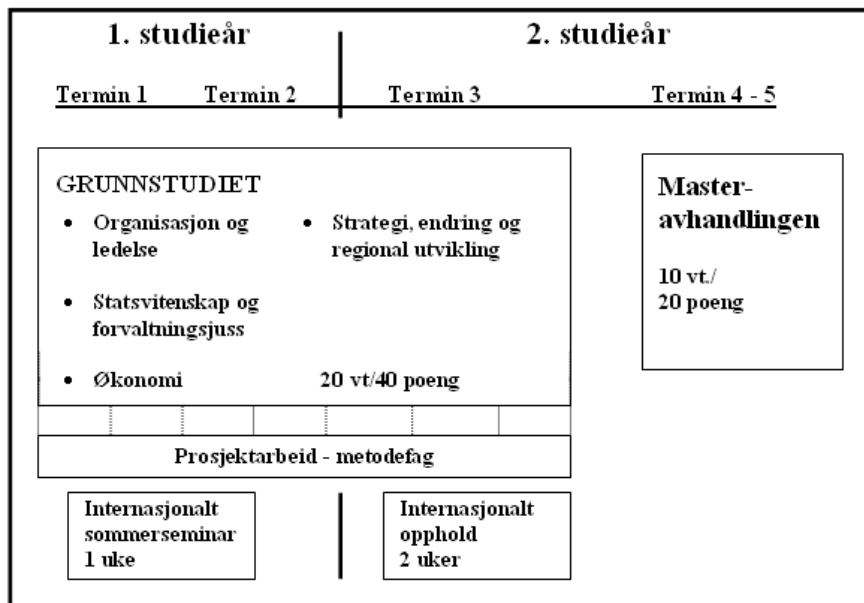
1. studieår

2. studieår

Termin 1 Termin 2 Termin 3 Termin 4 - 5

GRUNNSTUDIET

- Organisasjon og ledelse
- Strategi, endring og regional utvikling
- Statsvitenskap og forvaltningsjuss
- Økonomi

20 vt/40 poeng

Prosjektarbeid - metodefag

Masteravhandlingen

10 vt./
20 poeng

Internasjonalt sommerseminar
1 uke

Internasjonalt opphold
2 uker